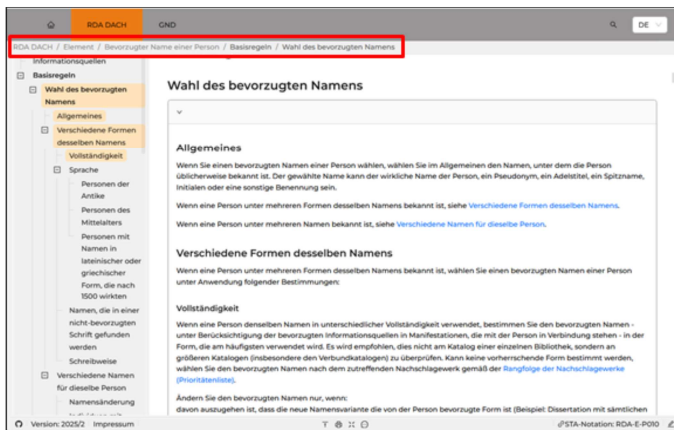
RDA DACH GND DE

RDA DACH / Element / Bevorzugter Name einer Person / Basisregeln / Wahl des bevorzugten Namens

Informationsquellen
Basisregeln
Wahl des bevorzugten Namens
Allgemeines
Verschiedene Formen desselben Namens
Vollständigkeit
Sprache
Personen der Antike
Personen des Mittelalters
Personen mit Namen in lateinischer oder griechischer Form, die nach 1500 wirkten
Namen, die in einer nicht-bevorzugten Schrift gefunden werden
Schreibweise
Verschiedene Namen für dieselbe Person
Namensänderung
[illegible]

Wahl des bevorzugten Namens

Allgemeines

Wenn Sie einen bevorzugten Namen einer Person wählen, wählen Sie im Allgemeinen den Namen, unter dem die Person üblicherweise bekannt ist. Der gewählte Name kann der wirkliche Name der Person, ein Pseudonym, ein Adelstitel, ein Spitzname, Initialen oder eine sonstige Benennung sein.

Wenn eine Person unter mehreren Formen desselben Namens bekannt ist, siehe Verschiedene Formen desselben Namens.

Wenn eine Person unter mehreren Namen bekannt ist, siehe Verschiedene Namen für dieselbe Person.

Verschiedene Formen desselben Namens

Wenn eine Person unter mehreren Formen desselben Namens bekannt ist, wählen Sie einen bevorzugten Namen einer Person unter Anwendung folgender Bestimmungen:

Vollständigkeit

Wenn eine Person denselben Namen in unterschiedlicher Vollständigkeit verwendet, bestimmen Sie den bevorzugten Namen - unter Berücksichtigung der bevorzugten Informationsquellen in Manifestationen, die mit der Person in Verbindung stehen - in der Form, die am häufigsten verwendet wird. Es wird empfohlen, dies nicht am Katalog einer einzelnen Bibliothek, sondern an größeren Katalogen (insbesondere den Verbundkatalogen) zu überprüfen. Kann keine vorherrschende Form bestimmt werden, wählen Sie den bevorzugten Namen nach dem zutreffenden Nachschlagewerk gemäß der Rangfolge der Nachschlagewerke (Prioritätenliste).

Ändern Sie den bevorzugten Namen nur, wenn:
davon auszugehen ist, dass die neue Namensvariante die von der Person bevorzugte Form ist (Beispiel: Dissertation mit sämtlichen

Version: 2025/2 Impressum STA-Notation: RDA-E-P010